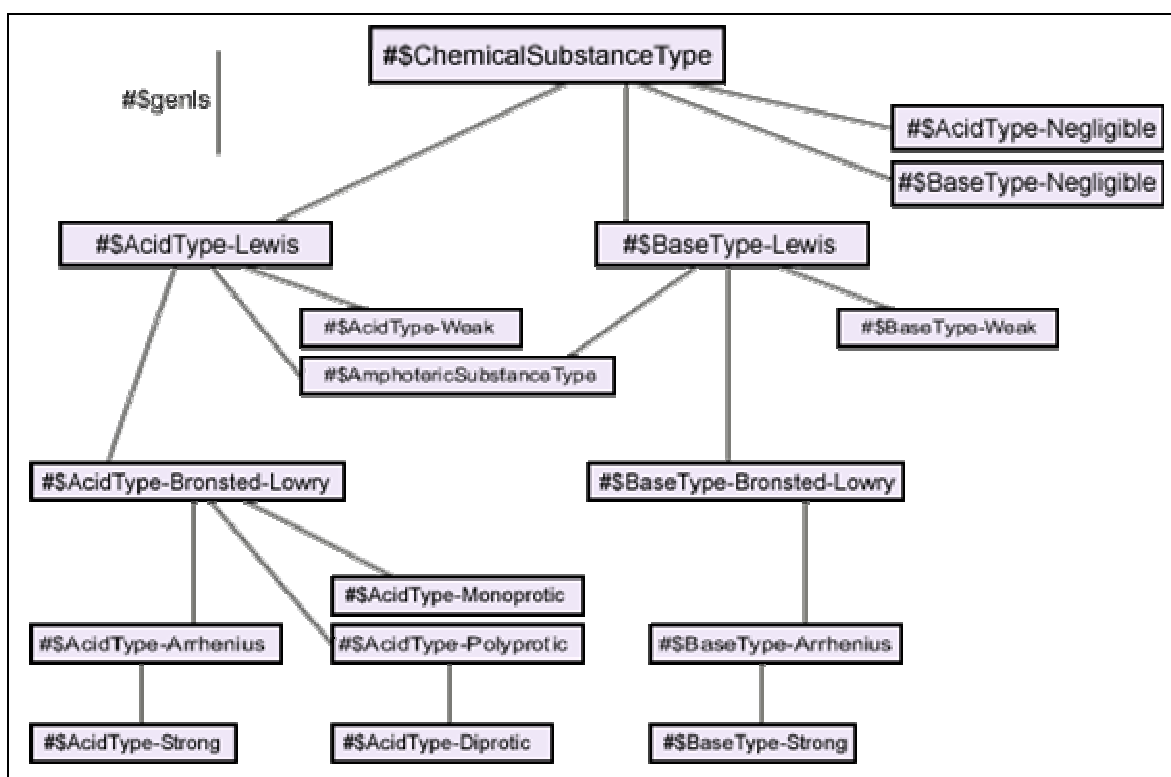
#$genls

#$ChemicalSubstanceType

#$AcidType-Negligible

#$BaseType-Negligible

#$AcidType-Lewis

#$BaseType-Lewis

#$AcidType-Weak

#$BaseType-Weak

#$AmphotericSubstanceType

#$AcidType-Bronsted-Lowry

#$BaseType-Bronsted-Lowry

#$AcidType-Monoprotic

#$AcidType-Arrhenius

#$AcidType-Polyprotic

#$BaseType-Arrhenius

#$AcidType-Strong

#$AcidType-Diprotic

#$BaseType-Strong